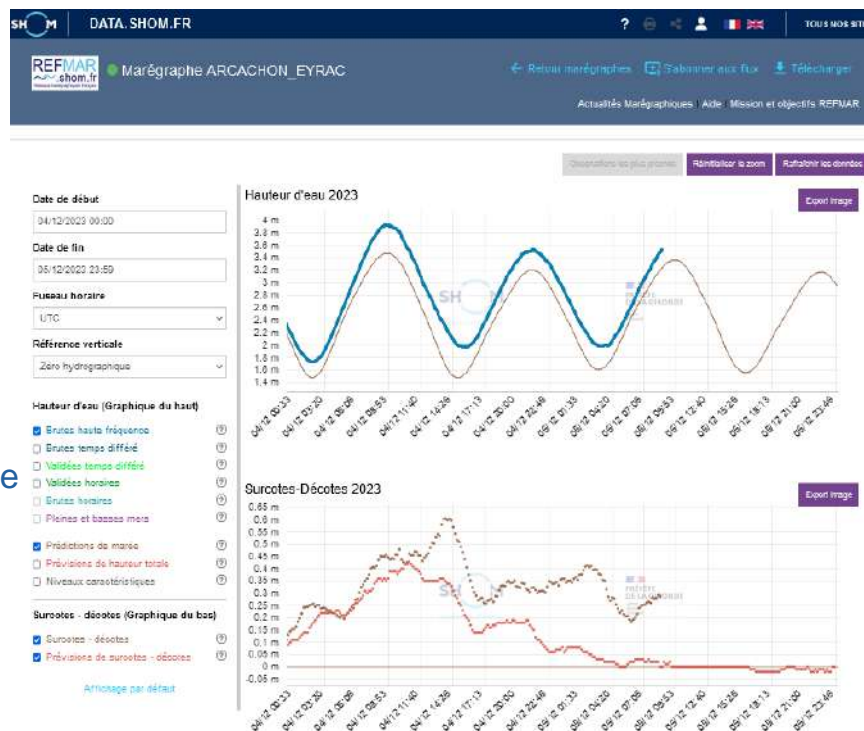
SHOM DATA.SHOM.FR

? TOUS NOS SIT

REFMAR shom.fr

Marégraphe ARCACHON_EYRAC

← Retour marégraphes S'abonner aux flux Télécharger

Actualités Marégraphiques Aide Mission et objectifs REFMAR

Observations les plus proches Réinitialiser le zoom Rafraîchir les données

Date de début
04/12/2023 00:00

Date de fin
05/12/2023 23:59

Fuseau horaire
UTC

Référence verticale
Zéro hydrographique

Hauteur d'eau (Graphique du haut)
Brutes haute fréquence
Brutes temps différé
Validées temps différé
Validées horaires
Brutes horaires
Pleines et basses mers

Prédictions de marée
Prévisions de hauteur totale
Niveaux caractéristiques

Surcotes - décotes (Graphique du bas)
Surcotes - décotes
Prévisions de surcotes - décotes

Affichage par défaut

e

Hauteur d'eau 2023

Export image

4 m
3.8 m
3.6 m
3.4 m
3.2 m
3 m
2.8 m
2.6 m
2.4 m
2.2 m
2 m
1.8 m
1.6 m
1.4 m

04/12 00:33
04/12 03:20
04/12 06:06
04/12 08:53
04/12 11:40
04/12 14:26
04/12 17:13
04/12 20:00
04/12 22:46
05/12 01:33
05/12 04:20
05/12 07:06
05/12 09:53
05/12 12:40
05/12 15:26
05/12 18:13
05/12 21:00
05/12 23:46

Surcotes-Décotes 2023

Export image

0.65 m
0.6 m
0.55 m
0.5 m
0.45 m
0.4 m
0.35 m
0.3 m
0.25 m
0.2 m
0.15 m
0.1 m
0.05 m
0 m
-0.05 m

04/12 00:33
04/12 03:20
04/12 06:06
04/12 08:53
04/12 11:40
04/12 14:26
04/12 17:13
04/12 20:00
04/12 22:46
05/12 01:33
05/12 04:20
05/12 07:06
05/12 09:53
05/12 12:40
05/12 15:26
05/12 18:13
05/12 21:00
05/12 23:46